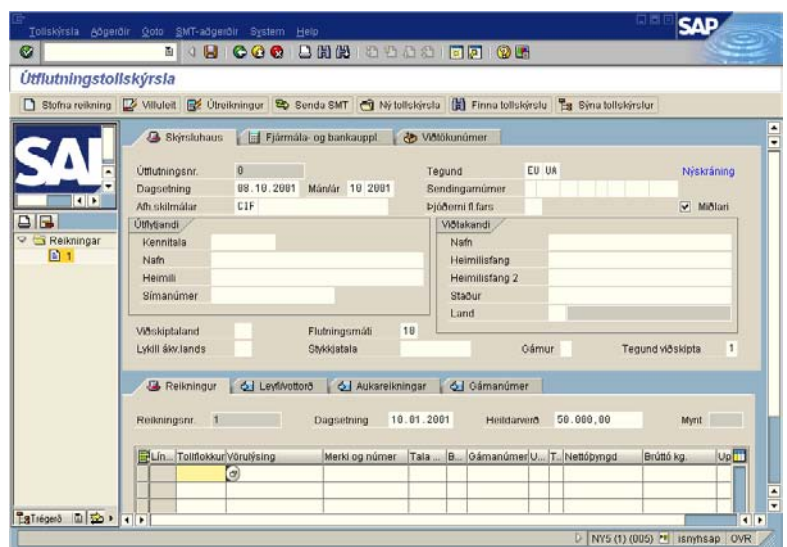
Tollskýrsla Aðgerðir Goto SMT-aðgerðir System Help

SAP

Útflutningstollskýrsla

Stofna reikning | Villuleit | Útreikningur | Senda SMT | Ný tollskýrsla | Finna tollskýrslu | Sýna tollskýrslur

Reikningar
1

Skýrsluhaus | Fjármála- og bankaupplýs. | Viðtökunúmer

Útflutningsnr. 0
Dagsetning 08.10.2001 Mán/ár 10 2001
Afh.skilmálar CIF
Tegund EU UA
Nýskráning
Sendingarnúmer
Þjóðerni fl.fars
Miðlari

Útflytjandi
Kennitala
Nafn
Heimili
Símanúmer

Viðtakandi
Nafn
Heimilisfang
Heimilisfang 2
Staður
Land

Viðskiptaland
Lykill ákv.lands
Flutningsmáti 10
Stykkjatala
Gámur
Tegund viðskipta 1

Reikningur | Leyfi/vottorð | Aukareikningar | Gámanúmer

Reikningsnr. 1
Dagsetning 10.01.2001
Heildarverð 50.000,00
Mynt

| Lín... | Tollflokkur | Vörulýsing | Merki og númer | Tala ... | B... | Gámanúmer | U... | T... | Nettóþyngd | Brúttó kg. | Up |
|---|---|---|---|---|---|---|---|---|---|---|---|
| | | | | | | | | | | | |

Tréger

NY5 (1) (005) isnyhsap OVR